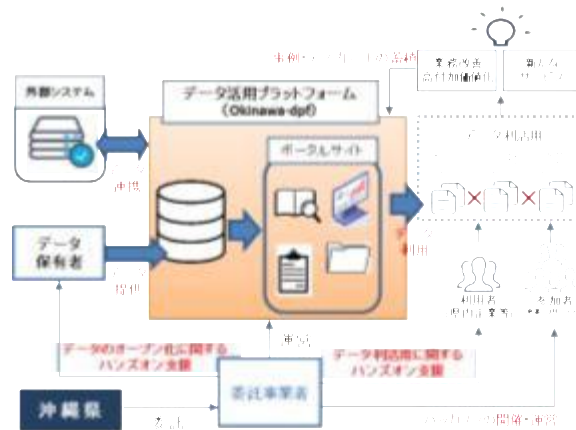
外部システム

連携

データ保有者

データ提供

データ活用プラットフォーム（Okinawa-dpf）

ポータルサイト

データ利用

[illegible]

業務改善付加価値化

新たなサービス

データ利活用

利用者（県内企業等）

参加者

運営

データのオープン化に関するハンズオン支援

データ利活用に関するハンズオン支援

委託事業者

沖縄県

委託

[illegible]